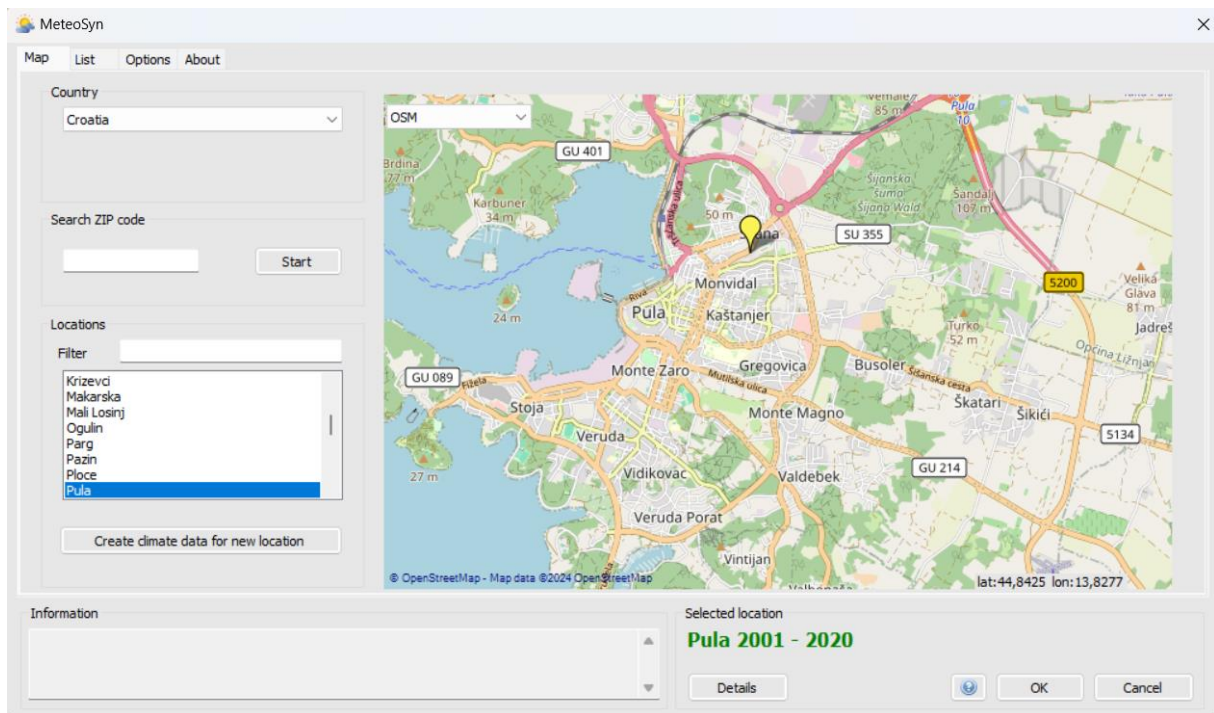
MeteoSyn

Map List Options About

Country
Croatia

Search ZIP code
Start

Locations
Filter
Krizevci
Makarska
Mali Losinj
Ogulin
Parg
Pazin
Ploce
Pula

Create climate data for new location

OSM

GU 401
Brdina 77 m
Karbuner 34 m
50 m
SU 355
Pula 10
85 m
Šijanska šuma Šijana Wald
Sandali 107 m
5200
Velika Glava 81 m
Jadreš
Monvidal
Riva
24 m
Pula
Kaštanjer
Turko 52 m
Općina Ližnjan
GU 089
Monte Zaro
Gregovica
Busoler
Mutilska ulica
Šišanska cesta
Škatari
Šikići
Stoja
Monte Magno
5134
Veruda
27 m
Vidikovac
Valdebek
GU 214
Veruda Porat
Vintijan
© OpenStreetMap - Map data ©2024 OpenStreetMap
lat:44,8425 lon:13,8277

Information

Selected location
Pula 2001 - 2020

Details
OK
Cancel